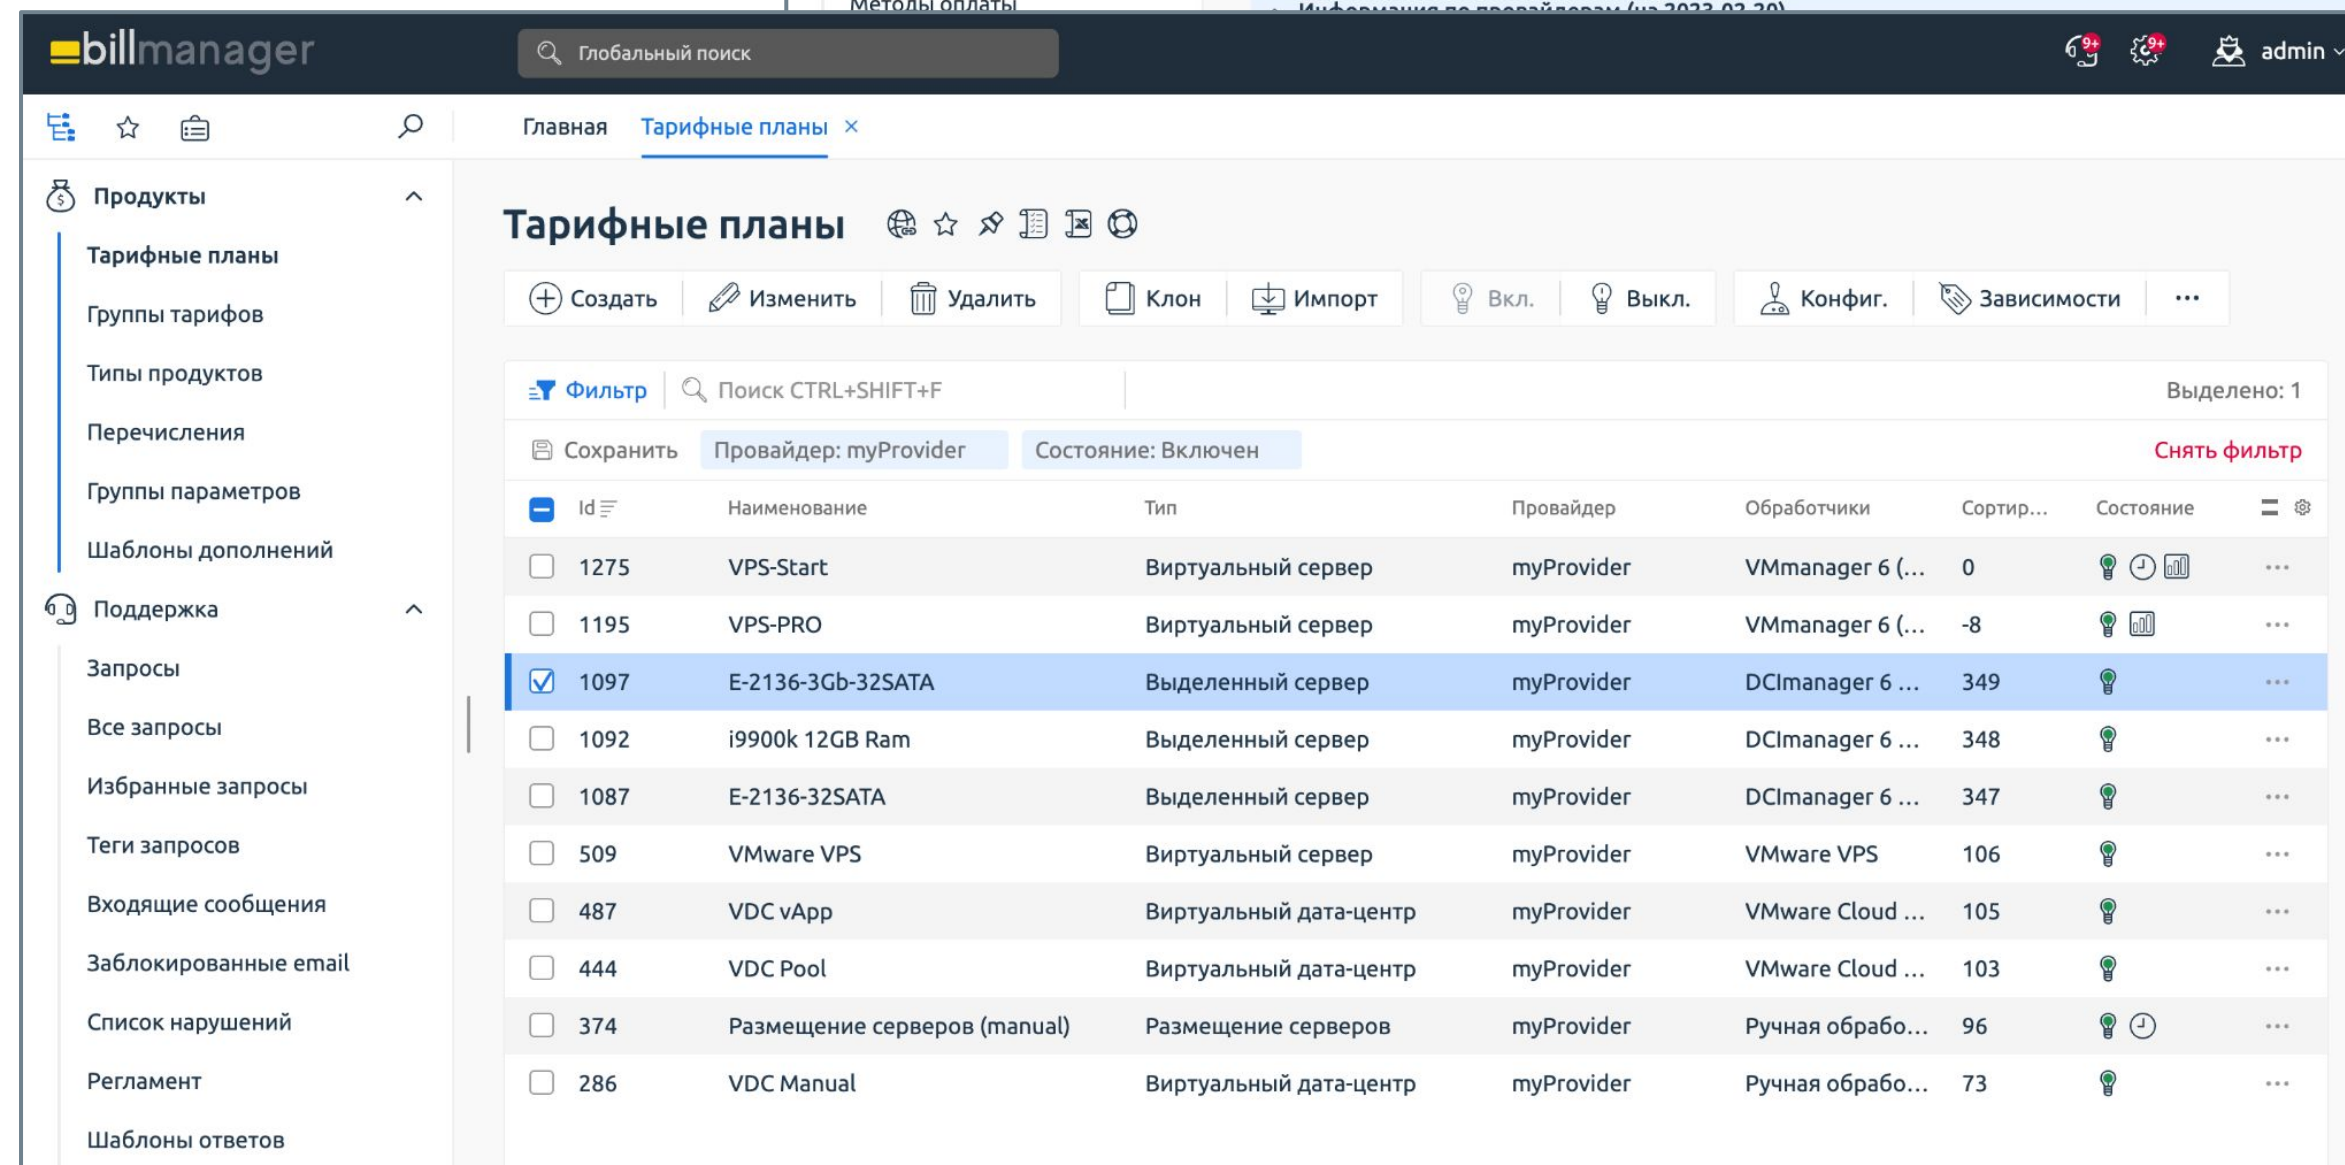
billmanager

Глобальный поиск

9+ 9+ admin

Главная Тарифные планы ×

Продукты

Тарифные планы

Группы тарифов

Типы продуктов

Перечисления

Группы параметров

Шаблоны дополнений

Поддержка

Запросы

Все запросы

Избранные запросы

Теги запросов

Входящие сообщения

Заблокированные email

Список нарушений

Регламент

Шаблоны ответов

Тарифные планы

Создать Изменить Удалить Клон Импорт Вкл. Выкл. Конфиг. Зависимости ···

Фильтр Поиск CTRL+SHIFT+F Выделено: 1

Сохранить Провайдер: myProvider Состояние: Включен Снять фильтр

| | Id | Наименование | Тип | Провайдер | Обработчики | Сортир... | Состояние | |
|---|---|---|---|---|---|---|---|---|
| | 1275 | VPS-Start | Виртуальный сервер | myProvider | VMmanager 6 (... | 0 | | ··· |
| | 1195 | VPS-PRO | Виртуальный сервер | myProvider | VMmanager 6 (... | -8 | | ··· |
| ☑ | 1097 | E-2136-3Gb-32SATA | Выделенный сервер | myProvider | DCImanager 6 ... | 349 | | ··· |
| | 1092 | i9900k 12GB Ram | Выделенный сервер | myProvider | DCImanager 6 ... | 348 | | ··· |
| | 1087 | E-2136-32SATA | Выделенный сервер | myProvider | DCImanager 6 ... | 347 | | ··· |
| | 509 | VMware VPS | Виртуальный сервер | myProvider | VMware VPS | 106 | | ··· |
| | 487 | VDC vApp | Виртуальный дата-центр | myProvider | VMware Cloud ... | 105 | | ··· |
| | 444 | VDC Pool | Виртуальный дата-центр | myProvider | VMware Cloud ... | 103 | | ··· |
| | 374 | Размещение серверов (manual) | Размещение серверов | myProvider | Ручная обрабо... | 96 | | ··· |
| | 286 | VDC Manual | Виртуальный дата-центр | myProvider | Ручная обрабо... | 73 | | ··· |